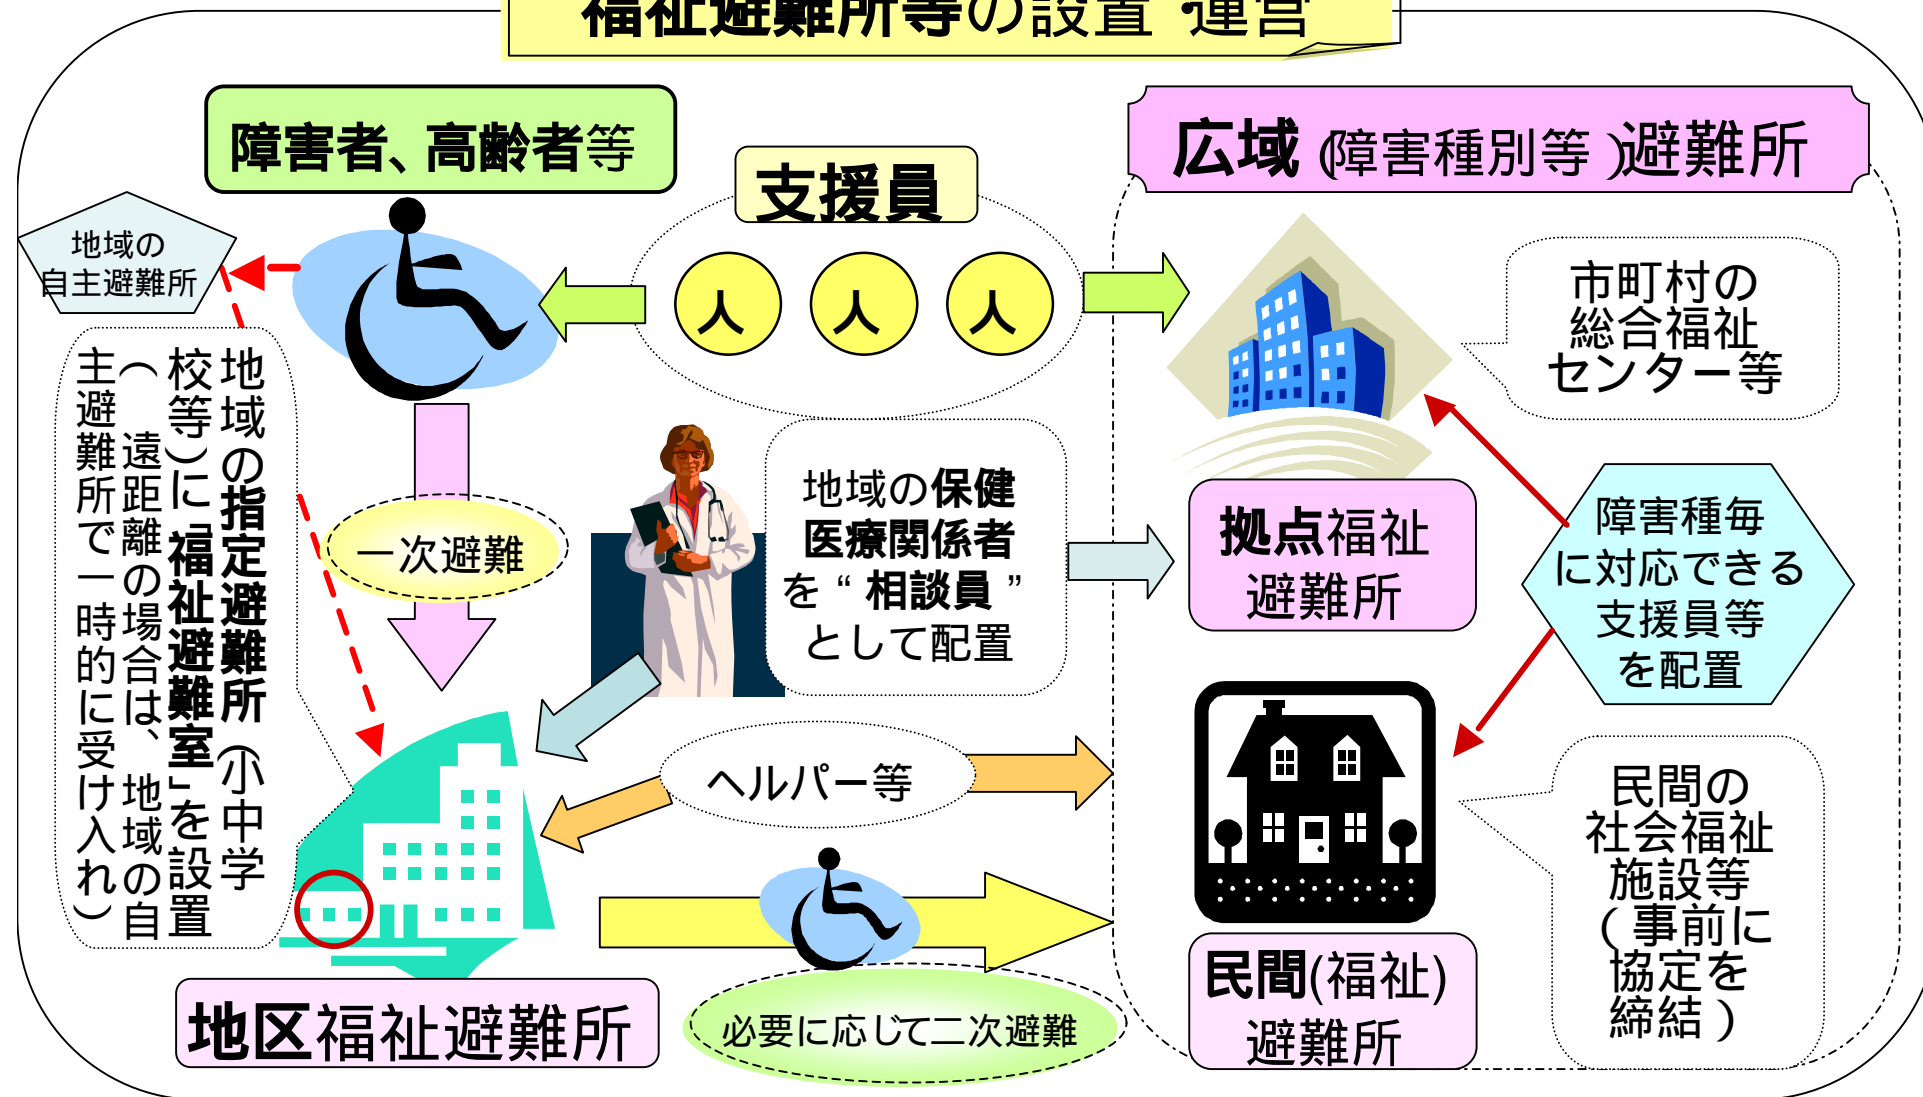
福祉避難所等の設置・運営

障害者、高齢者等

支援員

人 人 人

広域（障害種別等）避難所

地域の自主避難所

地域の指定避難所（小中学校等）に「福祉避難室」を設置

（遠距離の場合は、地域の自主避難所で一時的に受け入れ）

一次避難

地域の保健医療関係者を“相談員”として配置

市町村の総合福祉センター等

拠点福祉避難所

障害種毎に対応できる支援員等を配置

ヘルパー等

民間の社会福祉施設等（事前に協定を締結）

民間(福祉)避難所

地区福祉避難所

必要に応じて二次避難